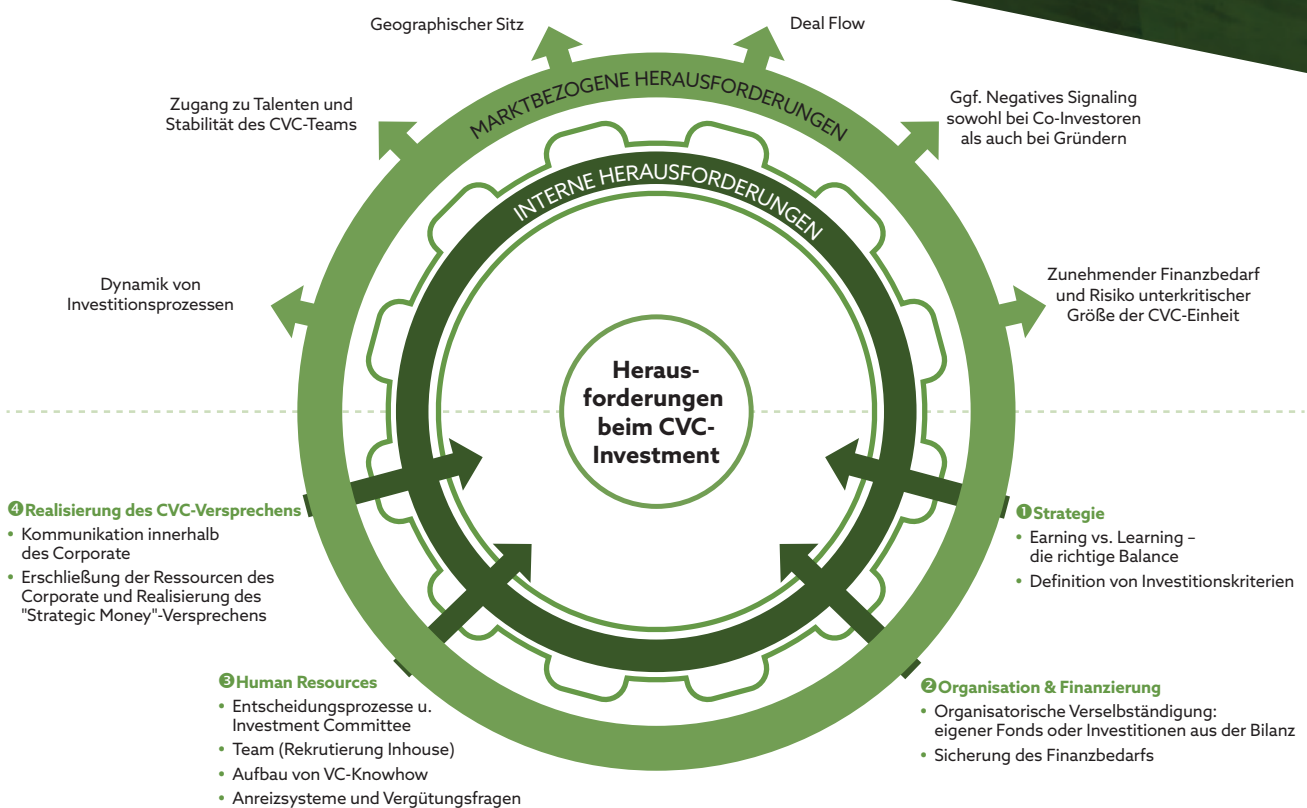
Geographischer Sitz

Deal Flow

Zugang zu Talenten und Stabilität des CVC-Teams

MARKTBEZOGENE HERAUSFORDERUNGEN

Ggf. Negatives Signaling sowohl bei Co-Investoren als auch bei Gründern

INTERNE HERAUSFORDERUNGEN

Dynamik von Investitionsprozessen

Zunehmender Finanzbedarf und Risiko unterkritischer Größe der CVC-Einheit

Herausforderungen beim CVC-Investment

❹ Realisierung des CVC-Versprechens
• Kommunikation innerhalb des Corporate
• Erschließung der Ressourcen des Corporate und Realisierung des "Strategic Money"-Versprechens

❶ Strategie
• Earning vs. Learning – die richtige Balance
• Definition von Investitionskriterien

❸ Human Resources
• Entscheidungsprozesse u. Investment Committee
• Team (Rekrutierung Inhouse)
• Aufbau von VC-Knowhow
• Anreizsysteme und Vergütungsfragen

❷ Organisation & Finanzierung
• Organisatorische Verselbständigung: eigener Fonds oder Investitionen aus der Bilanz
• Sicherung des Finanzbedarfs